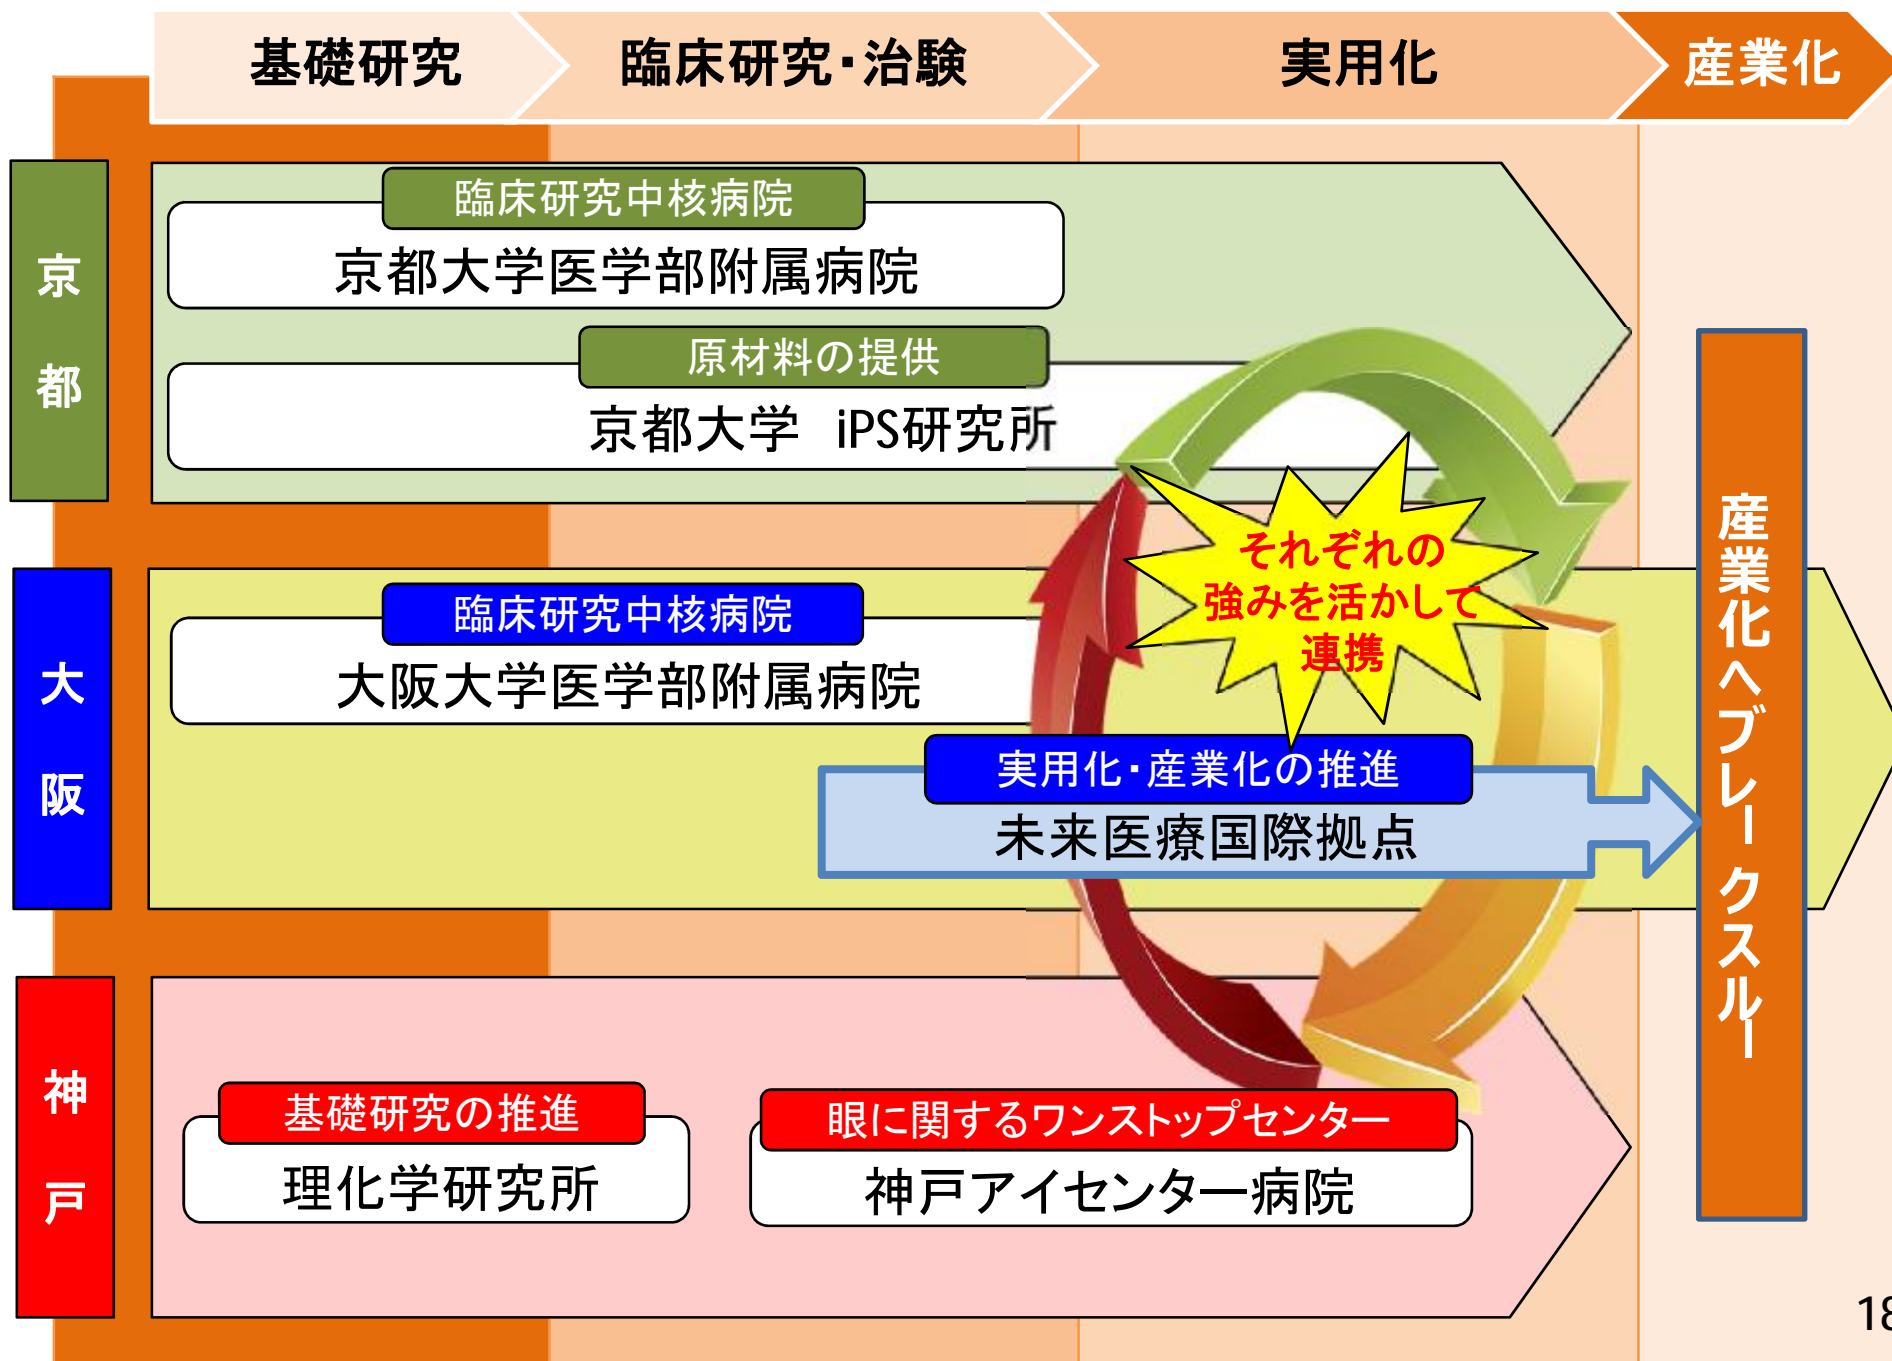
基礎研究
臨床研究・治験
実用化
産業化

京都

臨床研究中核病院
京都大学医学部附属病院

原材料の提供
京都大学　iPS研究所

大阪

臨床研究中核病院
大阪大学医学部附属病院

それぞれの強みを活かして連携

実用化・産業化の推進
未来医療国際拠点

神戸

基礎研究の推進
理化学研究所

眼に関するワンストップセンター
神戸アイセンター病院

産業化へブレークスルー

18